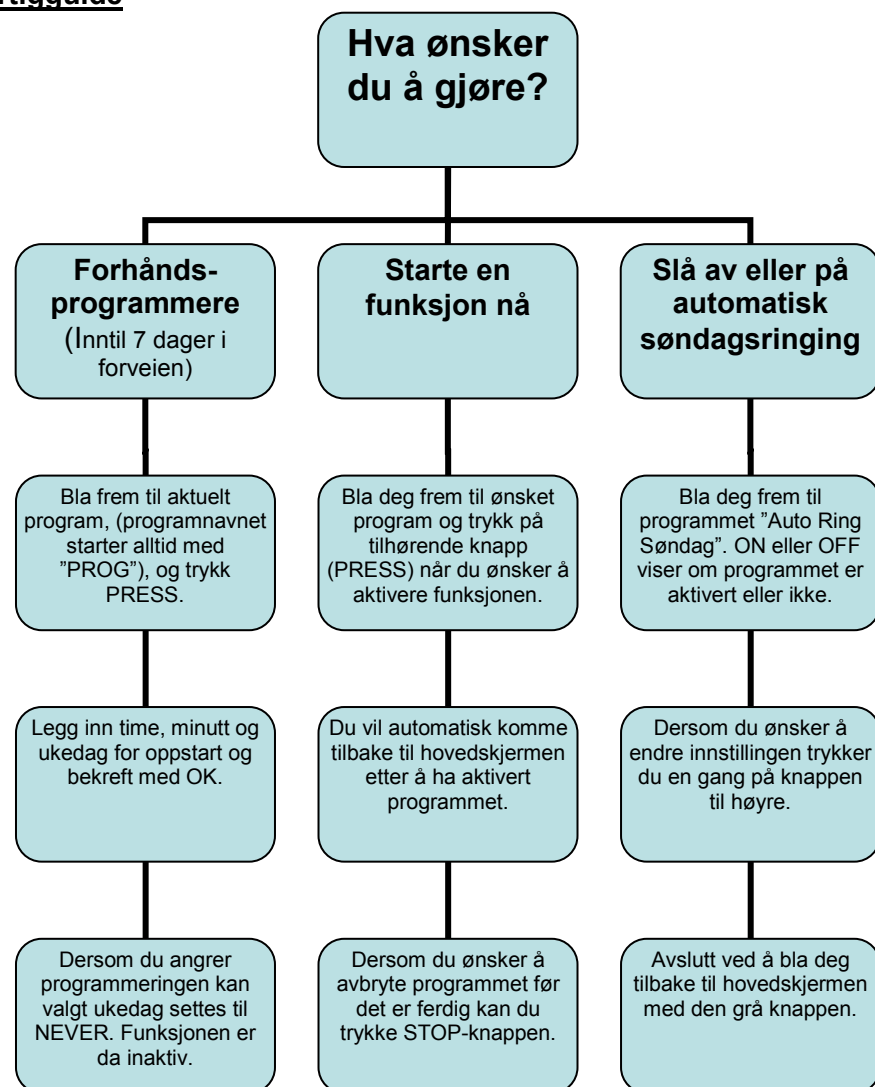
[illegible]tigguide

Hva ønsker du å gjøre?

Forhånds-programmere
(Inntil 7 dager i forveien)

Starte en funksjon nå

Slå av eller på automatisk søndagsringing

Bla frem til aktuelt program, (programnavnet starter alltid med "PROG"), og trykk PRESS.

Bla deg frem til ønsket program og trykk på tilhørende knapp (PRESS) når du ønsker å aktivere funksjonen.

Bla deg frem til programmet "Auto Ring Søndag". ON eller OFF viser om programmet er aktivert eller ikke.

Legg inn time, minutt og ukedag for oppstart og bekreft med OK.

Du vil automatisk komme tilbake til hovedskjermen etter å ha aktivert programmet.

Dersom du ønsker å endre innstillingen trykker du en gang på knappen til høyre.

Dersom du angrer programmeringen kan valgt ukedag settes til NEVER. Funksjonen er da inaktiv.

Dersom du ønsker å avbryte programmet før det er ferdig kan du trykke STOP-knappen.

Avslutt ved å bla deg tilbake til hovedskjermen med den grå knappen.